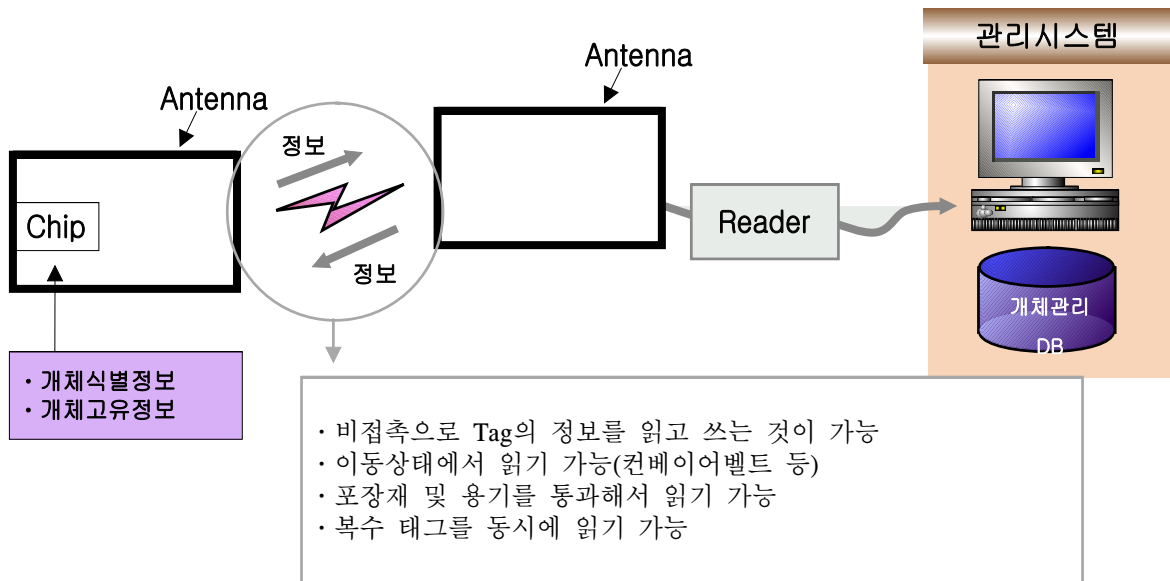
관리시스템

Antenna

Antenna

정보

정보

Chip

Reader

개체관리
DB

· 개체식별정보
· 개체고유정보

· 비접촉으로 Tag의 정보를 읽고 쓰는 것이 가능
· 이동상태에서 읽기 가능(컨베이어벨트 등)
· 포장재 및 용기를 통과해서 읽기 가능
· 복수 태그를 동시에 읽기 가능